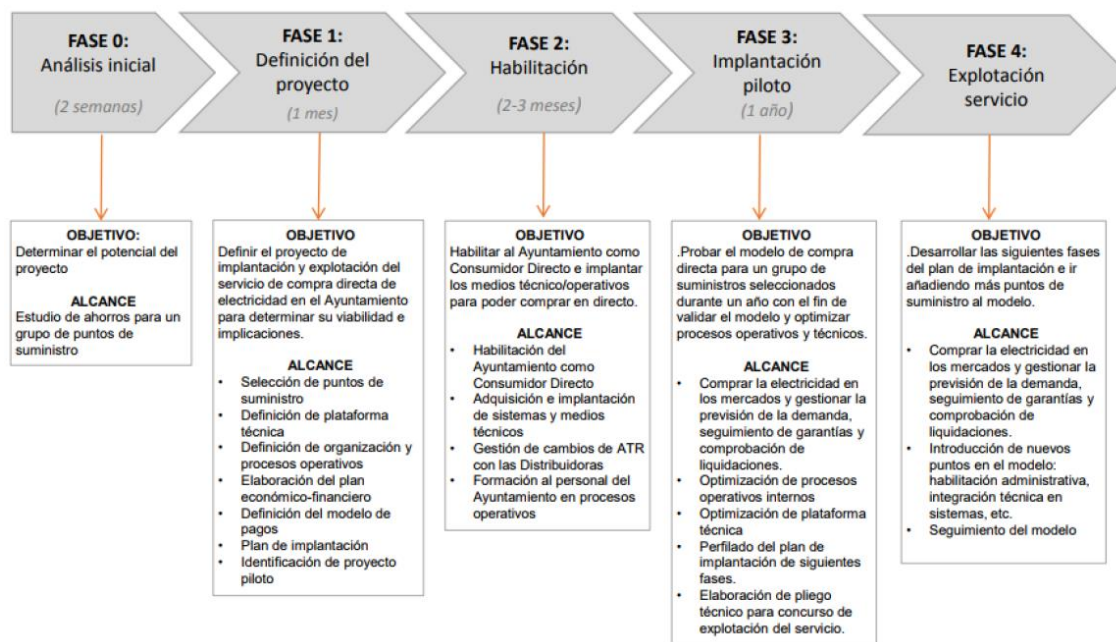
FASE 0:
Análisis inicial
(2 semanas)

FASE 1:
Definición del proyecto
(1 mes)

FASE 2:
Habilitación
(2-3 meses)

FASE 3:
Implantación piloto
(1 año)

FASE 4:
Explotación servicio

OBJETIVO:
Determinar el potencial del proyecto

ALCANCE
Estudio de ahorros para un grupo de puntos de suministro

OBJETIVO
Definir el proyecto de implantación y explotación del servicio de compra directa de electricidad en el Ayuntamiento para determinar su viabilidad e implicaciones.

ALCANCE
- Selección de puntos de suministro
- Definición de plataforma técnica
- Definición de organización y procesos operativos
- Elaboración del plan económico-financiero
- Definición del modelo de pagos
- Plan de implantación
- Identificación de proyecto piloto

OBJETIVO
Habilitar al Ayuntamiento como Consumidor Directo e implantar los medios técnico/operativos para poder comprar en directo.

ALCANCE
- Habilitación del Ayuntamiento como Consumidor Directo
- Adquisición e implantación de sistemas y medios técnicos
- Gestión de cambios de ATR con las Distribuidoras
- Formación al personal del Ayuntamiento en procesos operativos

OBJETIVO
.Probar el modelo de compra directa para un grupo de suministros seleccionados durante un año con el fin de validar el modelo y optimizar procesos operativos y técnicos.

ALCANCE
- Comprar la electricidad en los mercados y gestionar la previsión de la demanda, seguimiento de garantías y comprobación de liquidaciones.
- Optimización de procesos operativos internos
- Optimización de plataforma técnica
- Perfilado del plan de implantación de siguientes fases.
- Elaboración de pliego técnico para concurso de explotación del servicio.

OBJETIVO
.Desarrollar las siguientes fases del plan de implantación e ir añadiendo más puntos de suministro al modelo.

ALCANCE
- Comprar la electricidad en los mercados y gestionar la previsión de la demanda, seguimiento de garantías y comprobación de liquidaciones.
- Introducción de nuevos puntos en el modelo: habilitación administrativa, integración técnica en sistemas, etc.
- Seguimiento del modelo